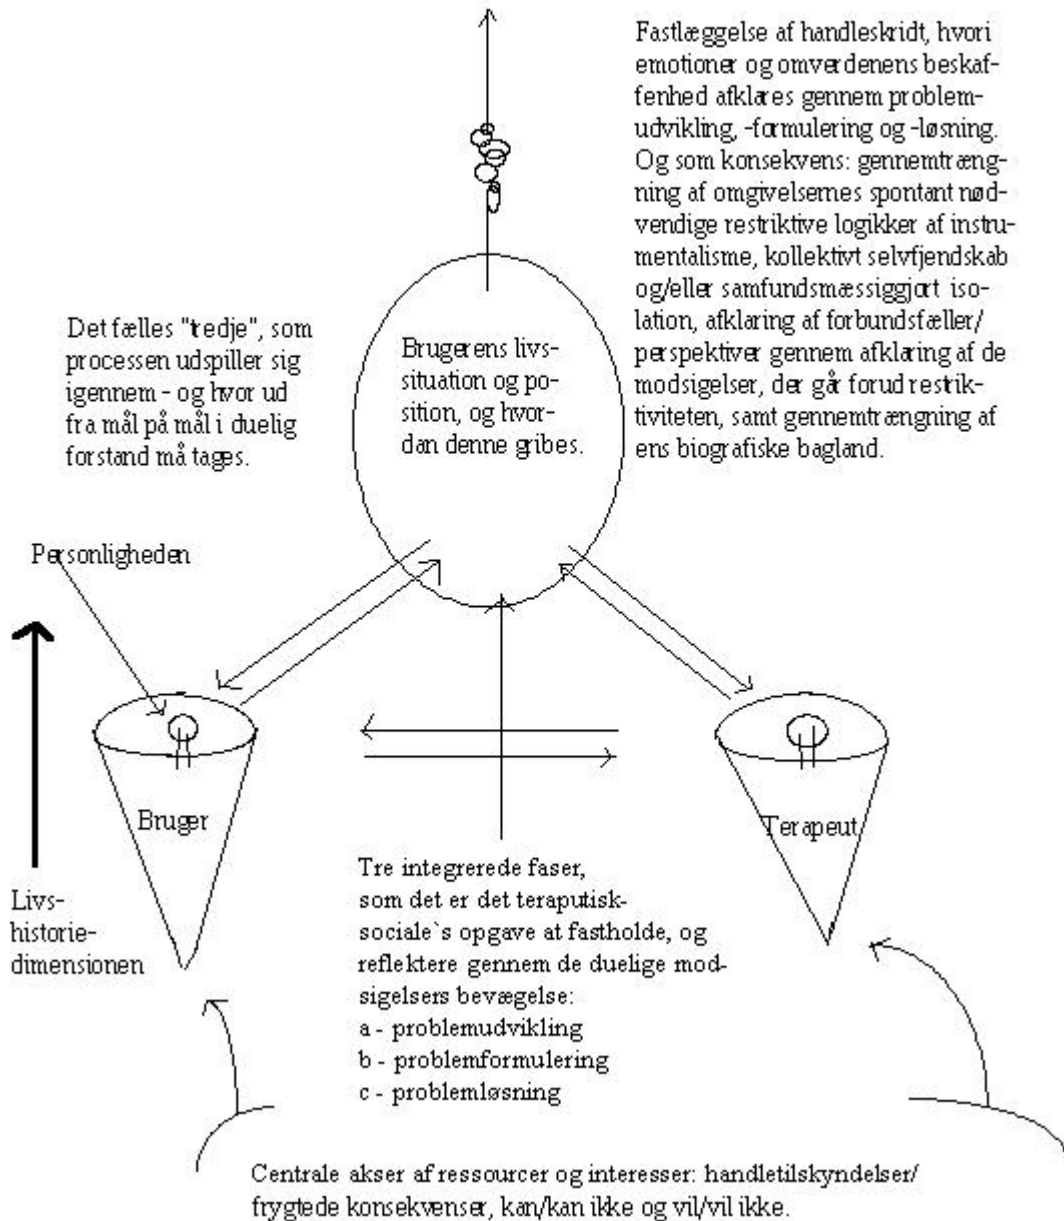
Fastlæggelse af handleskridt, hvori emotioner og omverdenens beskaffenhed afklares gennem problemudvikling, -formulering og -løsning. Og som konsekvens: gennemtrængning af omgivelsernes spontant nødvendige restriktive logikker af instrumentalisme, kollektivt selvfjendskab og/eller samfundsmæssiggjort isolation, afklaring af forbundsfæller/perspektiver gennem afklaring af de modsigelser, der går forud restriktiviteten, samt gennemtrængning af ens biografiske bagland.

Det fælles "tredje", som processen udspiller sig igennem - og hvor ud fra mål på mål i duelig forstand må tages.

Brugerens livssituation og position, og hvordan denne gribes.

Personligheden

Bruger

Terapeut

Livshistoriedimensionen

Tre integrerede faser, som det er det teraputisksociale`s opgave at fastholde, og reflektere gennem de duelige modsigelsers bevægelse:
a - problemudvikling
b - problemformulering
c - problemløsning

Centrale akser af ressourcer og interesser: handletilskyndelser/frygtede konsekvenser, kan/kan ikke og vil/vil ikke.